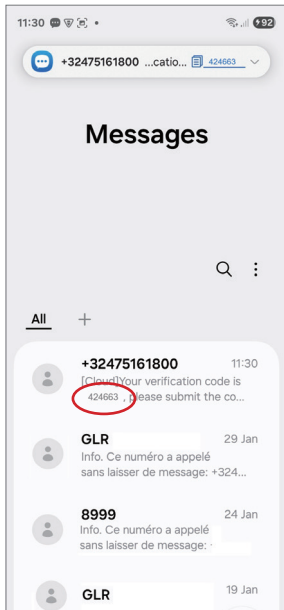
11:30 92

+32475161800 ...catio... 424663

Messages

All +

+32475161800 11:30
[Cloud]Your verification code is 424663 , please submit the co...

GLR 29 Jan
Info. Ce numéro a appelé sans laisser de message: +324...

8999 24 Jan
Info. Ce numéro a appelé sans laisser de message:

GLR 19 Jan